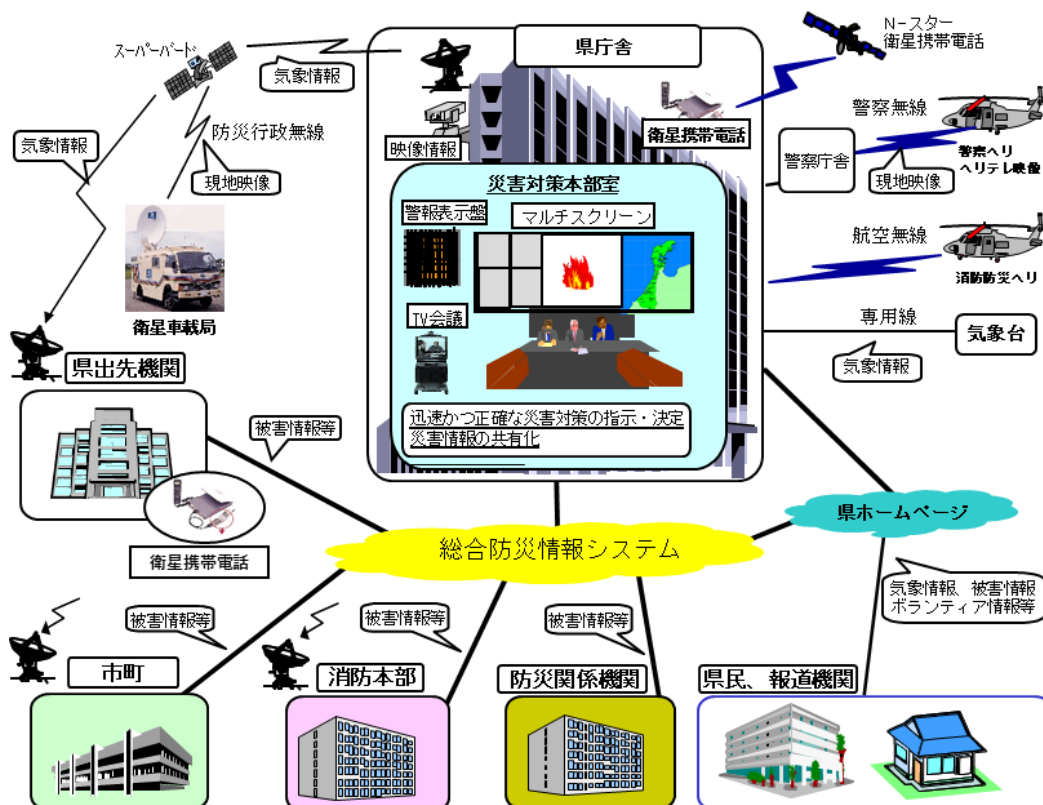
スーパーバード

気象情報

県庁舎

N−スター
衛星携帯電話

気象情報

防災行政無線

現地映像

映像情報

衛星携帯電話

警察無線

警察庁舎

警察ヘリ
ヘリテレ映像

現地映像

災害対策本部室

警報表示盤

マルチスクリーン

航空無線

消防防災ヘリ

衛星車載局

TV会議

専用線

気象台

県出先機関

気象情報

迅速かつ正確な災害対策の指示・決定
災害情報の共有化

被害情報等

県ホームページ

総合防災情報システム

衛星携帯電話

気象情報、被害情報
ボランティア情報等

被害情報等

被害情報等

被害情報等

市町

消防本部

防災関係機関

県民、報道機関